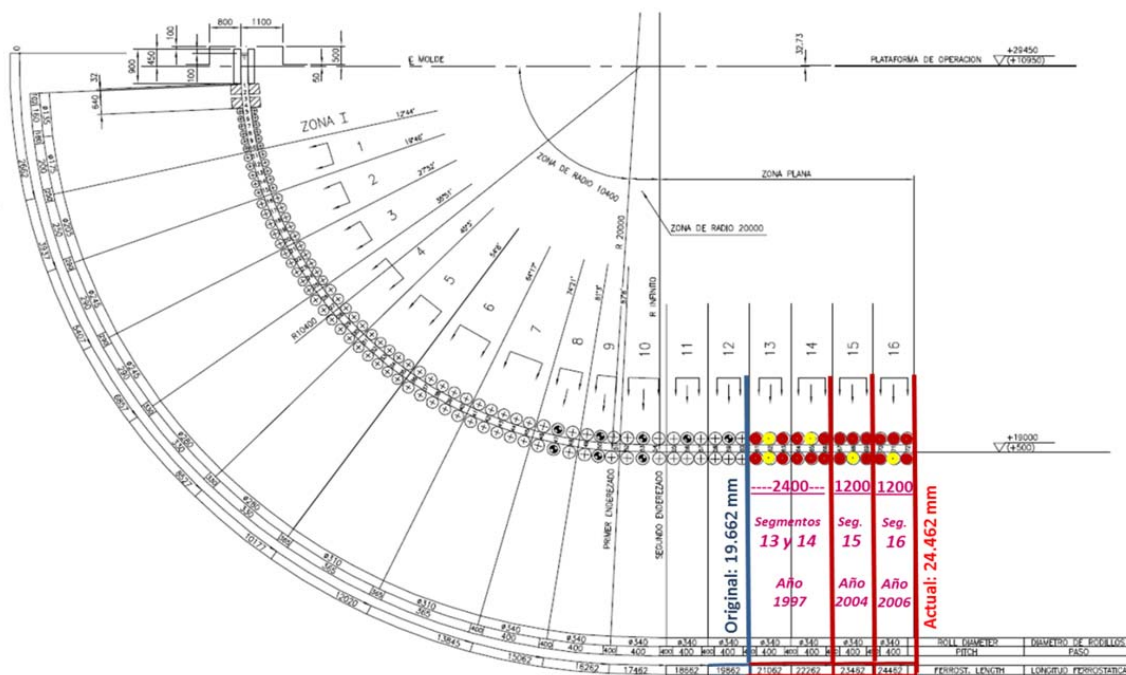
800 1100
100
450
900
100
500
50
32.73
E. MOLDE
PLATAFORMA DE OPERACION
+29450
(+10950)
32
640
ZONA I
1
2
3
4
5
6
7
8
9
10
11
12
13
14
15
16
ZONA DE RADIO 10400
ZONA PLANA
ZONA DE RADIO 20000
R 20000
R INFINITO
R10400
PRIMER ENDEREZADO
SEGUNDO ENDEREZADO
+18000
(+500)
----2400---
1200
1200
Segmentos 13 y 14
Seg. 15
Seg. 16
Año 1997
Año 2004
Año 2006
Original: 19.662 mm
Actual: 24.462 mm
2602
3937
5407
6897
8527
10177
12020
13845
15062
15252
17462
18662
19862
21062
22262
23462
24462

| ø340 | ø340 | ø340 | ø340 | ø340 | ø340 | ø340 | ROLL DIAMETER | DIAMETRO DE RODILLOS |
|---|---|---|---|---|---|---|---|---|
| 400 | 400 | 400 | 400 | 400 | 400 | 400 | PITCH | PASO |
| 17462 | 18662 | 19862 | 21062 | 22262 | 23462 | 24462 | FERROST. LENGTH | LONGITUD FERROSTATICA |